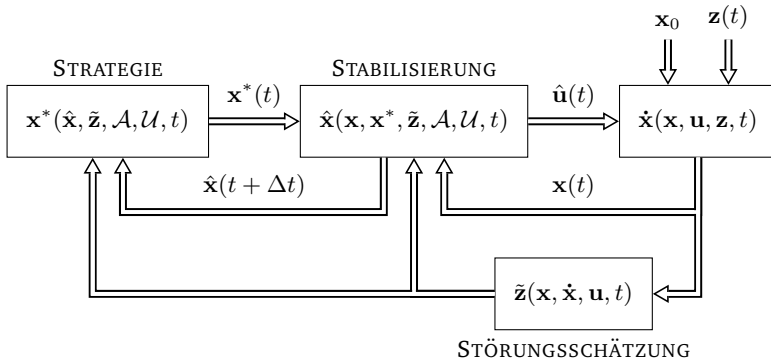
$\mathbf{x}_0$ $\mathbf{z}(t)$

STRATEGIE

$\mathbf{x}^*(\hat{\mathbf{x}}, \tilde{\mathbf{z}}, \mathcal{A}, \mathcal{U}, t)$

$\mathbf{x}^*(t)$

STABILISIERUNG

$\hat{\mathbf{x}}(\mathbf{x}, \mathbf{x}^*, \tilde{\mathbf{z}}, \mathcal{A}, \mathcal{U}, t)$

$\hat{\mathbf{u}}(t)$

$\dot{\mathbf{x}}(\mathbf{x}, \mathbf{u}, \mathbf{z}, t)$

$\hat{\mathbf{x}}(t + \Delta t)$

$\mathbf{x}(t)$

$\tilde{\mathbf{z}}(\mathbf{x}, \dot{\mathbf{x}}, \mathbf{u}, t)$

STÖRUNGSSCHÄTZUNG